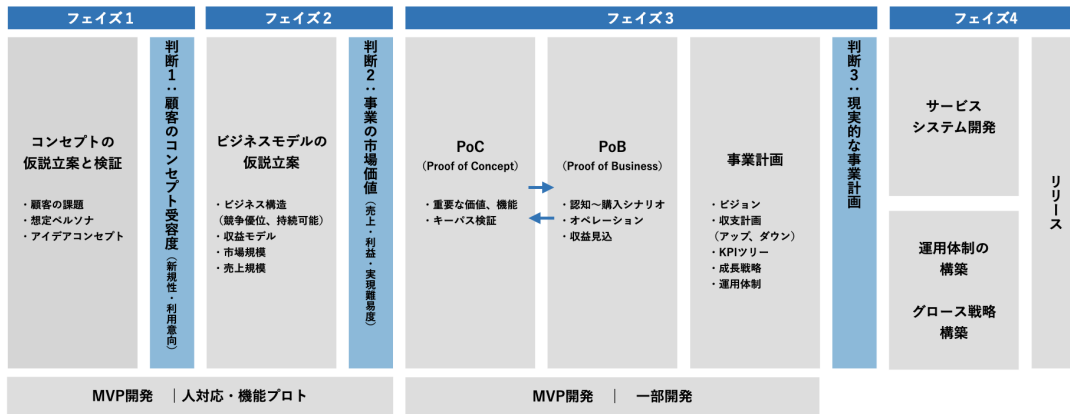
フェイズ1

コンセプトの仮説立案と検証

・顧客の課題
・想定ペルソナ
・アイデアコンセプト

判断1：顧客のコンセプト受容度
（新規性・利用意向）

フェイズ2

ビジネスモデルの仮説立案

・ビジネス構造
（競争優位、持続可能）
・収益モデル
・市場規模
・売上規模

判断2：事業の市場価値
（売上・利益・実現難易度）

フェイズ3

PoC
（Proof of Concept）

・重要な価値、機能
・キーパス検証

PoB
（Proof of Business）

・認知～購入シナリオ
・オペレーション
・収益見込

事業計画

・ビジョン
・収支計画
（アップ、ダウン）
・KPIツリー
・成長戦略
・運用体制

判断3：現実的な事業計画

フェイズ4

サービスシステム開発

運用体制の構築

グロース戦略構築

リリース

MVP開発　｜人対応・機能プロト

MVP開発　｜　一部開発